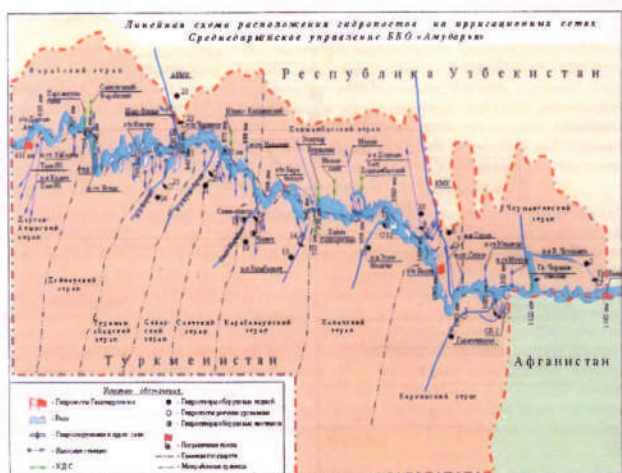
Линейная схема расположения гидропостов на ирригационных сетях
Среднеамударьинское управление БВО «Амударья»

Республика Узбекистан

Туркменистан

Афганистан

Фарабский этрап

Дейнауский этрап

Саятский этрап

Караболунский этрап

Халачский этрап

Керкинский этрап

Чаршангинский этрап

Условные обозначения:
- Гидропосты Гидрометслужбы
- Реки
- Гидросооружения и другие сети
- Гидропосты оборудованные рейкой
- Гидропосты речного русла
- Пограничная полоса
- Граница государства
- КДС
- Межэтрапные границы